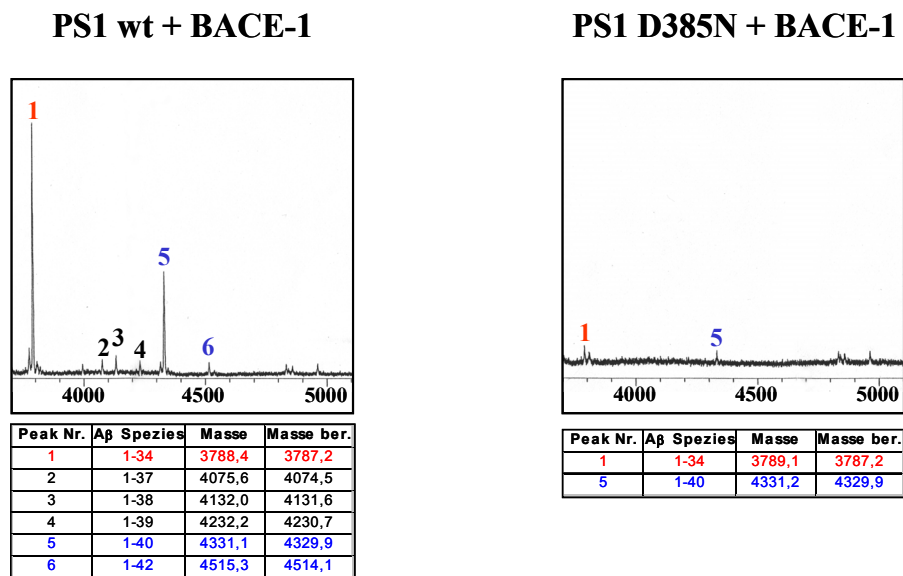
PS1 wt + BACE-1

1

5

2 3 4 6

4000 4500 5000

| Peak Nr. | Aβ Spezies | Masse | Masse ber. |
|---|---|---|---|
| 1 | 1-34 | 3788,4 | 3787,2 |
| 2 | 1-37 | 4075,6 | 4074,5 |
| 3 | 1-38 | 4132,0 | 4131,6 |
| 4 | 1-39 | 4232,2 | 4230,7 |
| 5 | 1-40 | 4331,1 | 4329,9 |
| 6 | 1-42 | 4515,3 | 4514,1 |

PS1 D385N + BACE-1

1 5

4000 4500 5000

| Peak Nr. | Aβ Spezies | Masse | Masse ber. |
|---|---|---|---|
| 1 | 1-34 | 3789,1 | 3787,2 |
| 5 | 1-40 | 4331,2 | 4329,9 |